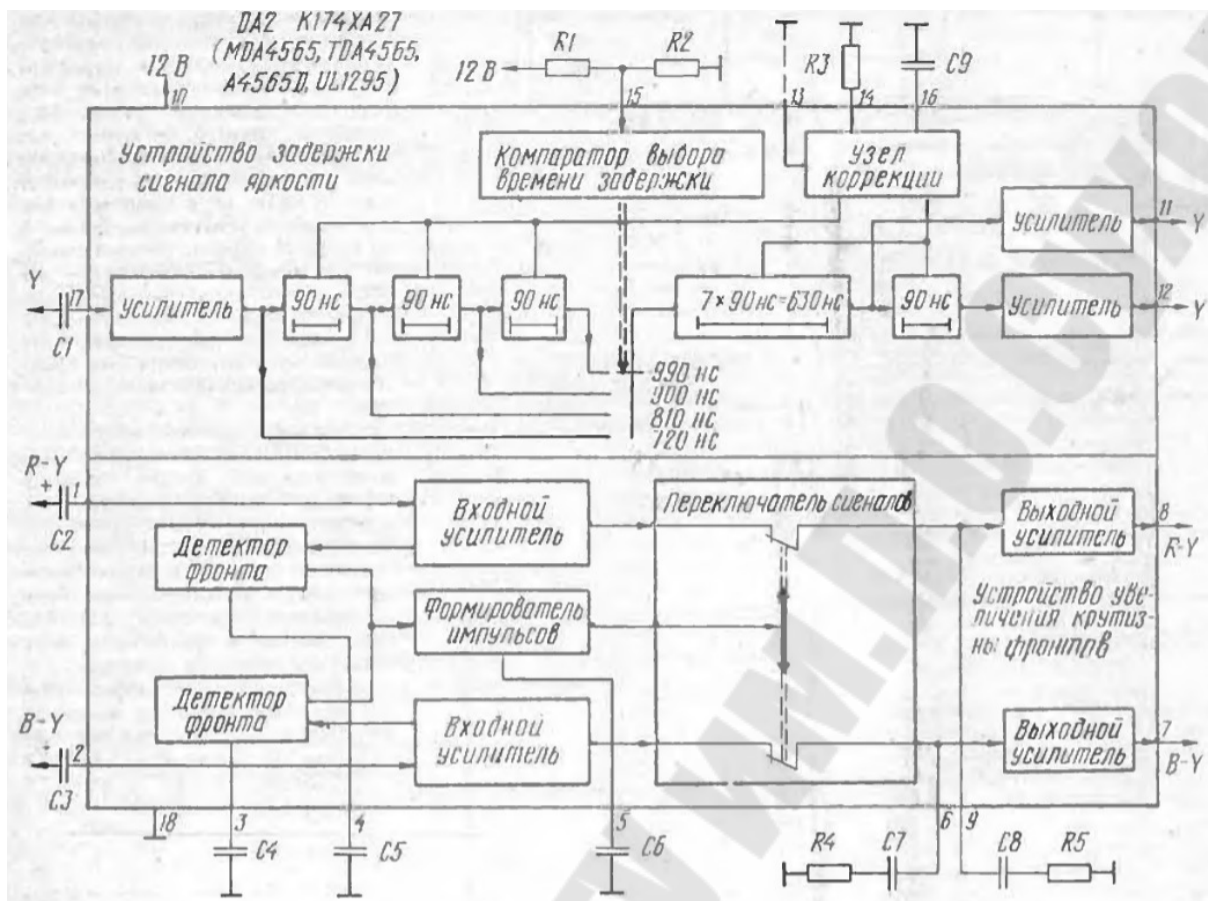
DA2 K174XA27
(MDA4565, TDA4565, A4565D, UL1295)

12 В
10
R1
R2
12 В
15
13
R3
14
C9
16

Устройство задержки сигнала яркости
Компаратор выбора времени задержки
Узел коррекции
Усилитель
11
Y

Y
17
C1
Усилитель
90 нс
90 нс
90 нс
$7 \times 90$ нс=630 нс
90 нс
Усилитель
12
Y

990 нс
900 нс
810 нс
720 нс

R-Y
+
1
C2
Входной усилитель
Переключатель сигналов
Выходной усилитель
8
R-Y

Детектор фронта
Формирователь импульсов
Устройство увеличения крутизны фронтов

Детектор фронта
B-Y
+
2
C3
Входной усилитель
Выходной усилитель
7
B-Y

18
3
C4
4
C5
5
C6
R4
C7
6
9
C8
R5